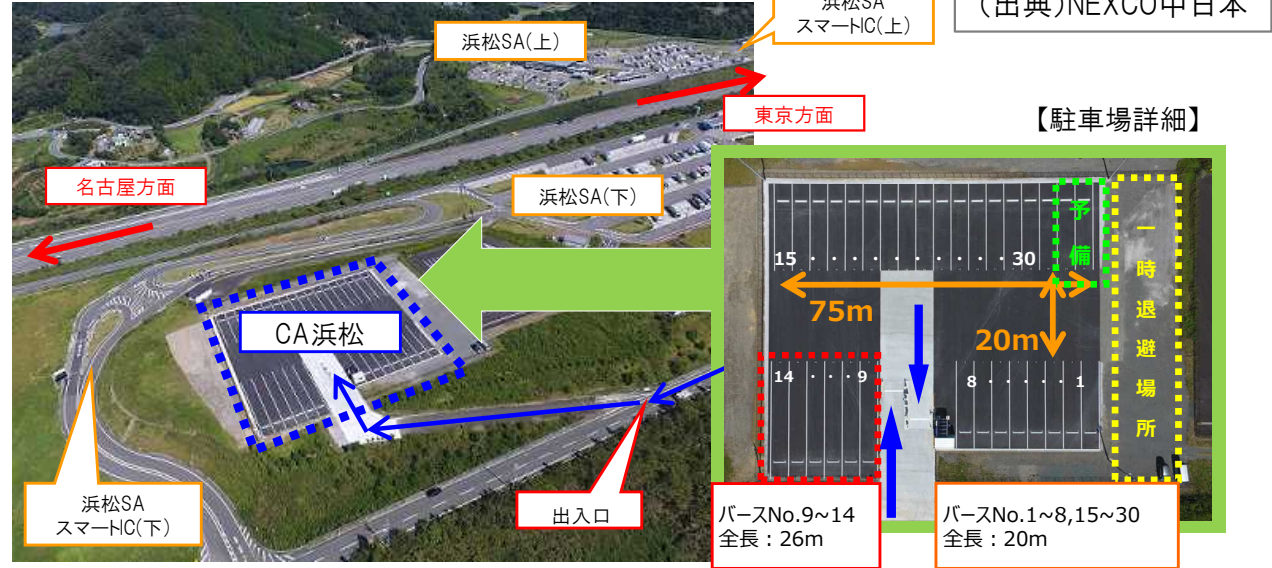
浜松SA
スマートIC(上)

(出典)NEXCO中日本

浜松SA(上)

東京方面

【駐車場詳細】

名古屋方面

浜松SA(下)

予備

15 · · · · · · · · · · · 30

一時退避場所

75m

CA浜松

20m

14 · · · 9

8 · · · · · · 1

浜松SA
スマートIC(下)

出入口

バースNo.9~14
全長：26m

バースNo.1~8,15~30
全長：20m